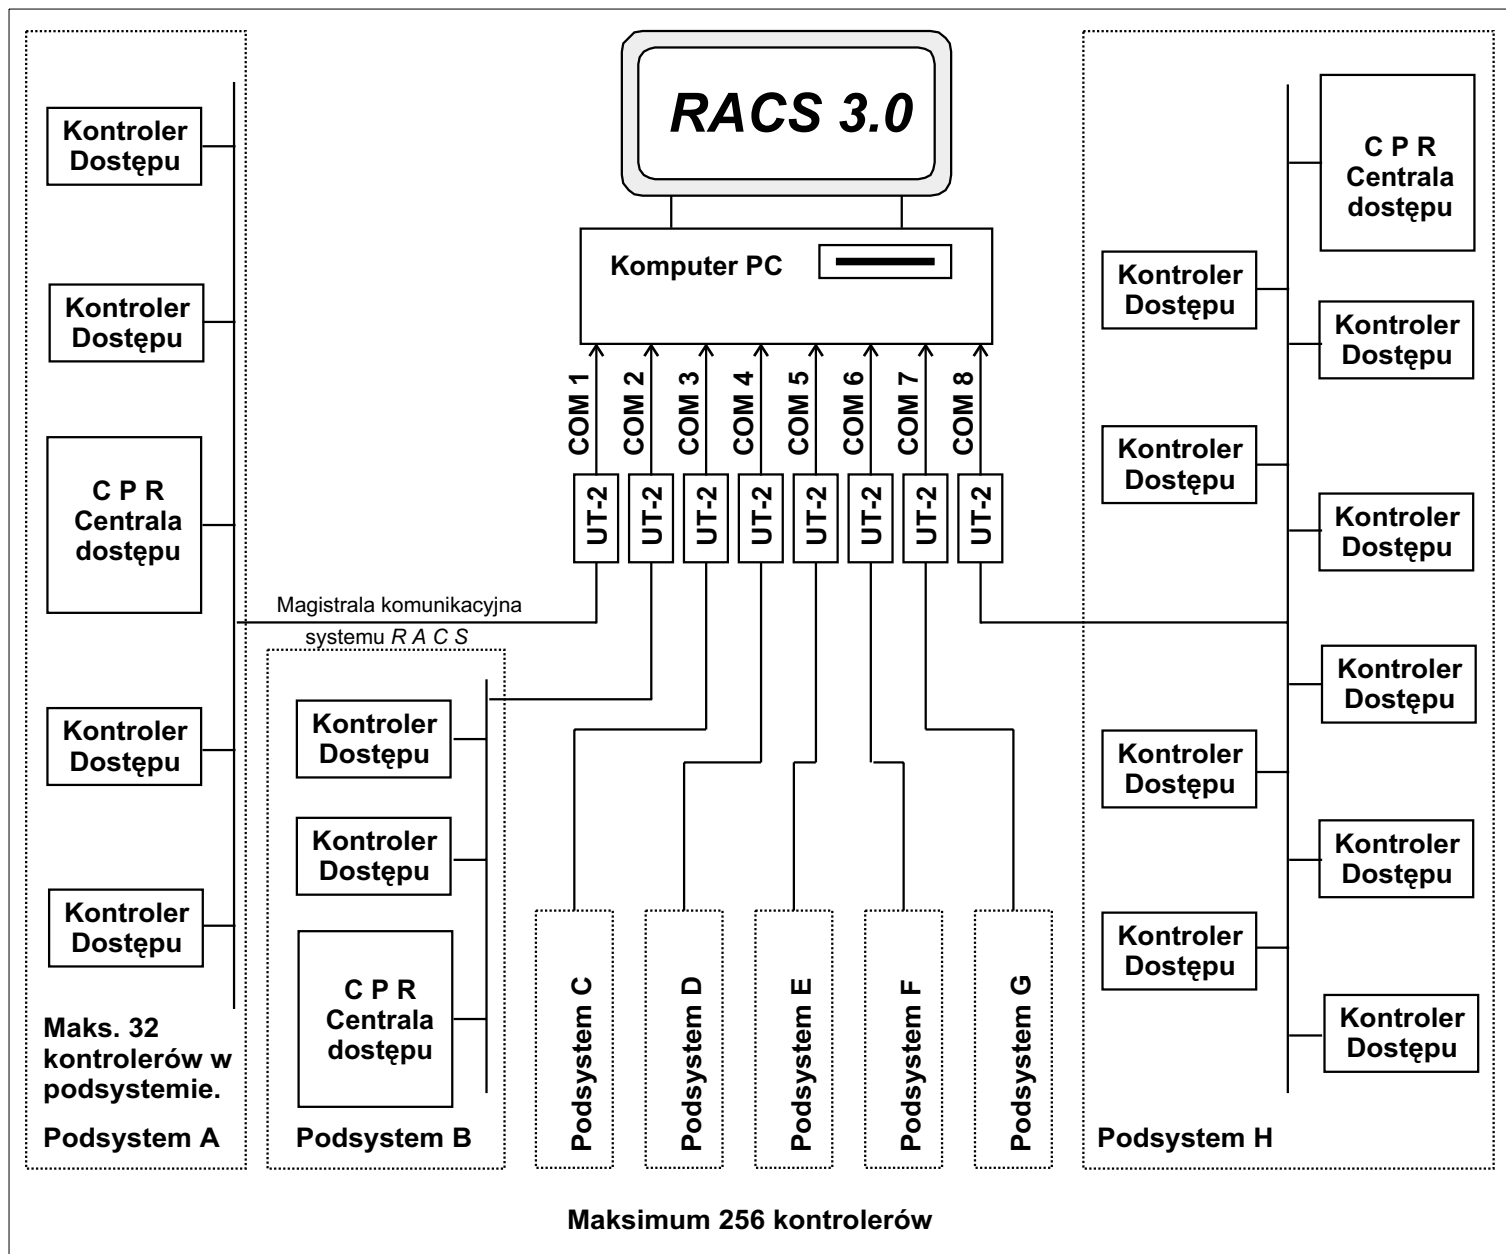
RACS 3.0

Komputer PC

COM 1
COM 2
COM 3
COM 4
COM 5
COM 6
COM 7
COM 8

UT-2
UT-2
UT-2
UT-2
UT-2
UT-2
UT-2
UT-2

Kontroler Dostępu

Kontroler Dostępu

C P R Centrala dostępu

Kontroler Dostępu

Kontroler Dostępu

Maks. 32 kontrolerów w podsystemie.

Podsystem A

Magistrala komunikacyjna systemu R A C S

Kontroler Dostępu

Kontroler Dostępu

C P R Centrala dostępu

Podsystem B

Podsystem C

Podsystem D

Podsystem E

Podsystem F

Podsystem G

C P R Centrala dostępu

Kontroler Dostępu

Kontroler Dostępu

Kontroler Dostępu

Kontroler Dostępu

Kontroler Dostępu

Kontroler Dostępu

Kontroler Dostępu

Kontroler Dostępu

Kontroler Dostępu

Podsystem H

Maksimum 256 kontrolerów